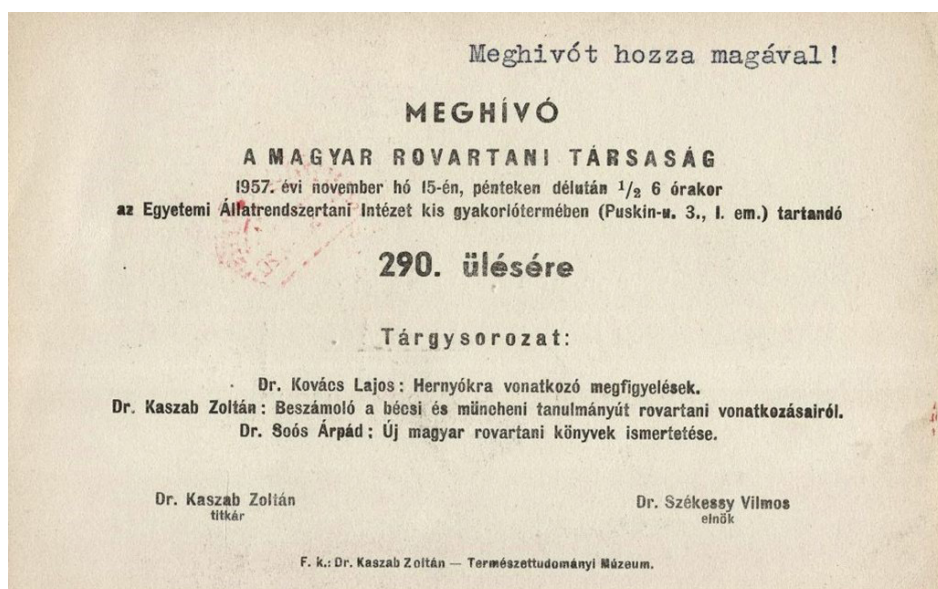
Meghivót hozza magával!

MEGHÍVÓ

A MAGYAR ROVARTANI TÁRSASÁG

1957. évi november hó 15-én, pénteken délután $^1/_2$ 6 órakor az Egyetemi Állatrendszertani Intézet kis gyakorlótermében (Puskin-u. 3., I. em.) tartandó

290. ülésére

Tárgysorozat:

Dr. Kovács Lajos: Hernyókra vonatkozó megfigyelések.
Dr. Kaszab Zoltán: Beszámoló a bécsi és müncheni tanulmányút rovartani vonatkozásairól.
Dr. Soós Árpád: Új magyar rovartani könyvek ismertetése.

Dr. Kaszab Zoltán
titkár

Dr. Székessy Vilmos
elnök

F. k.: Dr. Kaszab Zoltán — Természettudományi Múzeum.